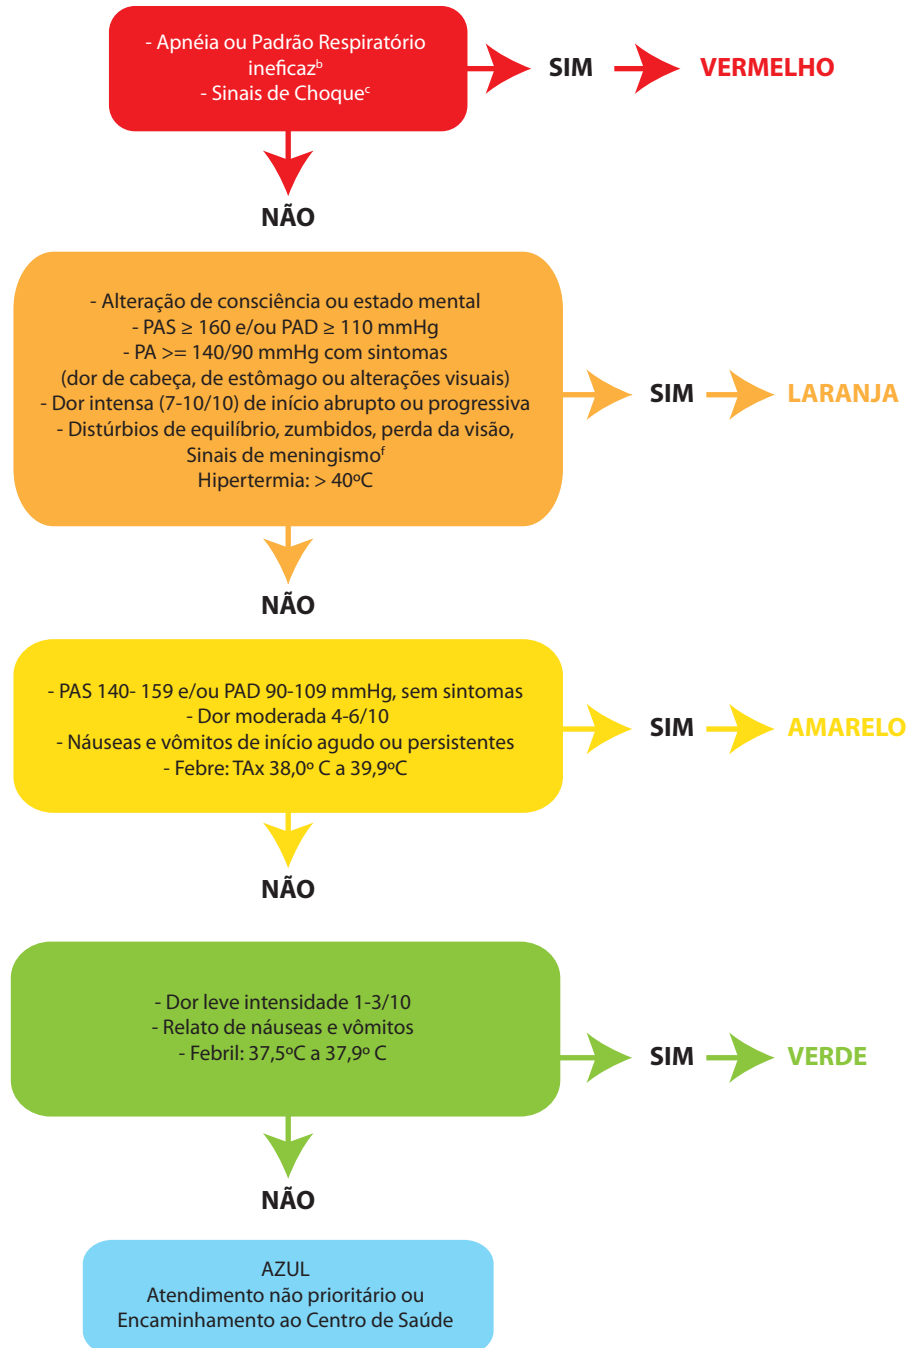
- Apnéia ou Padrão Respiratório ineficaz$^{b}$
- Sinais de Choque$^{c}$

SIM

VERMELHO

NÃO

- Alteração de consciência ou estado mental
- PAS ≥ 160 e/ou PAD ≥ 110 mmHg
- PA >= 140/90 mmHg com sintomas (dor de cabeça, de estômago ou alterações visuais)
- Dor intensa (7-10/10) de início abrupto ou progressiva
- Distúrbios de equilíbrio, zumbidos, perda da visão, Sinais de meningismo$^{f}$
Hipertermia: > 40ºC

SIM

LARANJA

NÃO

- PAS 140- 159 e/ou PAD 90-109 mmHg, sem sintomas
- Dor moderada 4-6/10
- Náuseas e vômitos de início agudo ou persistentes
- Febre: TAx 38,0º C a 39,9ºC

SIM

AMARELO

NÃO

- Dor leve intensidade 1-3/10
- Relato de náuseas e vômitos
- Febril: 37,5ºC a 37,9º C

SIM

VERDE

NÃO

AZUL
Atendimento não prioritário ou
Encaminhamento ao Centro de Saúde